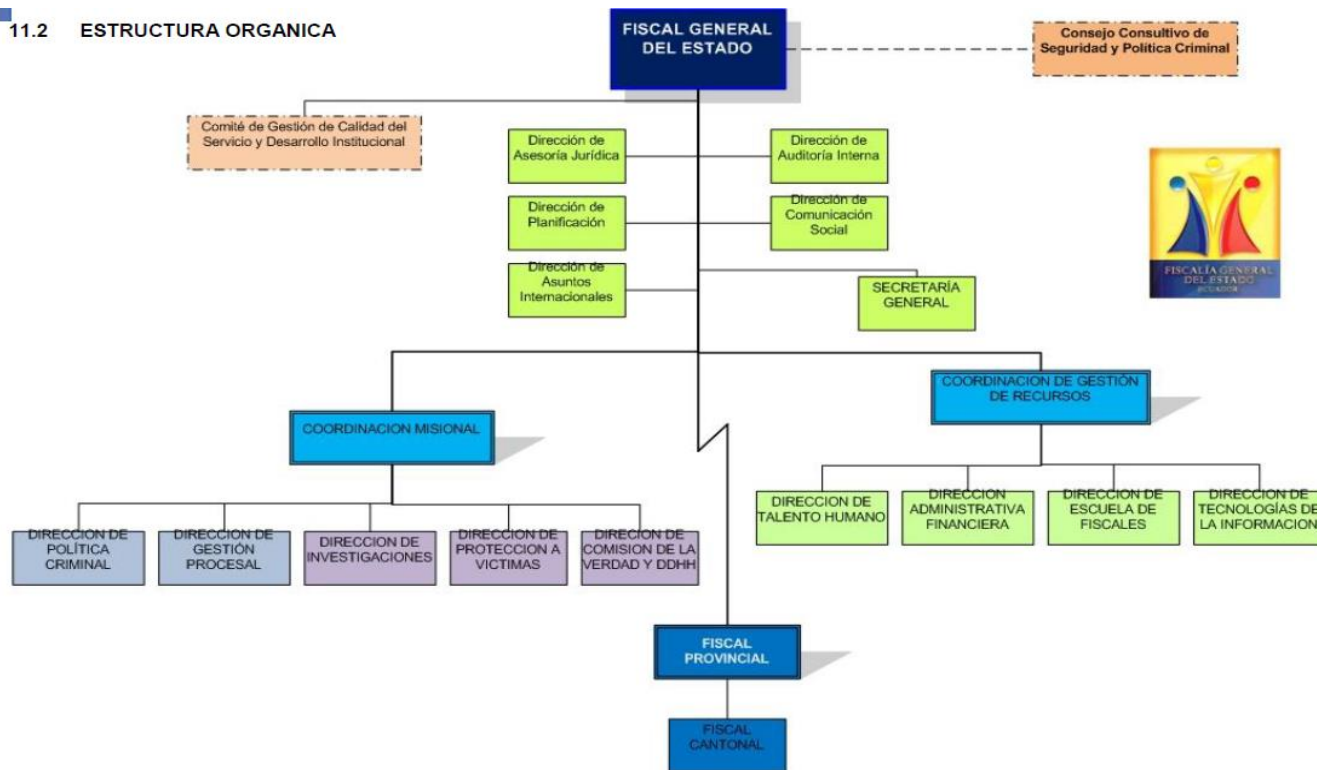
11.2 ESTRUCTURA ORGANICA

FISCAL GENERAL DEL ESTADO

Consejo Consultivo de Seguridad y Política Criminal

Comité de Gestión de Calidad del Servicio y Desarrollo Institucional

Dirección de Asesoría Jurídica

Dirección de Auditoría Interna

Dirección de Planificación

Dirección de Comunicación Social

Dirección de Asuntos Internacionales

SECRETARÍA GENERAL

FISCALÍA GENERAL DEL ESTADO
ECUADOR

COORDINACION MISIONAL

COORDINACION DE GESTIÓN DE RECURSOS

DIRECCION DE POLÍTICA CRIMINAL

DIRECCION DE GESTIÓN PROCESAL

DIRECCION DE INVESTIGACIONES

DIRECCION DE PROTECCION A VICTIMAS

DIRECION DE COMISION DE LA VERDAD Y DDHH

DIRECCION DE TALENTO HUMANO

DIRECCION ADMINISTRATIVA FINANCIERA

DIRECCION DE ESCUELA DE FISCALES

DIRECCION DE TECNOLOGÍAS DE LA INFORMACION

FISCAL PROVINCIAL

FISCAL CANTONAL